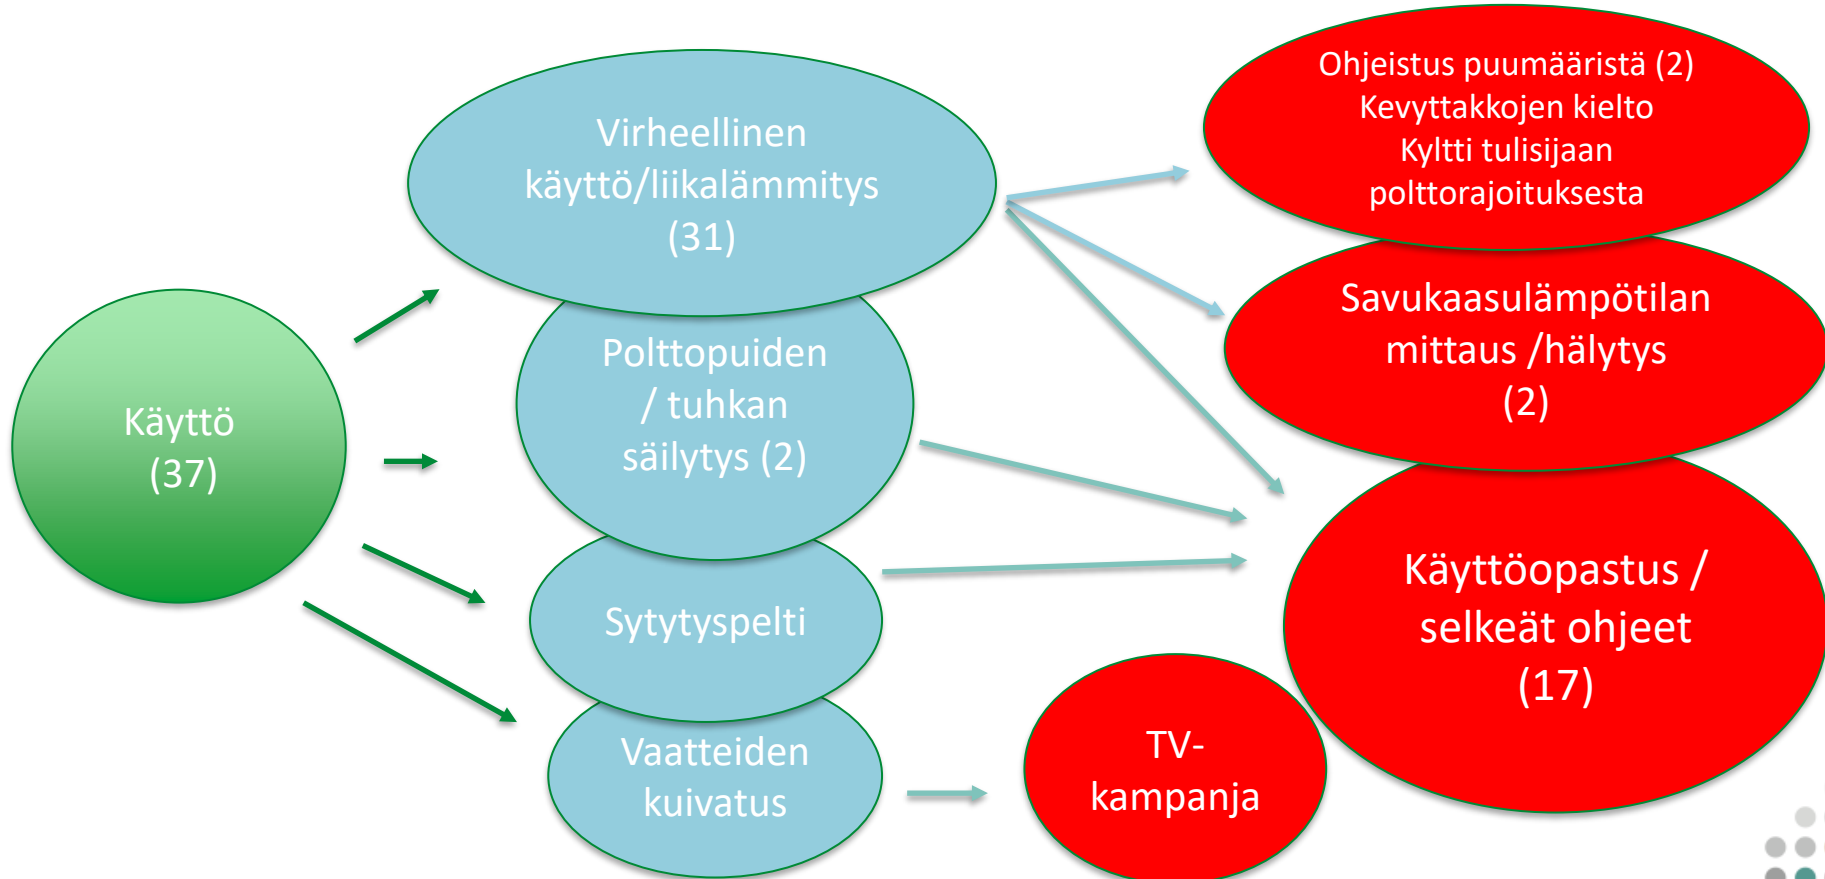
Käyttö (37)

Virheellinen käyttö/liikalämmitys (31)

Polttopuiden / tuhkan säilytys (2)

Sytytyspelti

Vaatteiden kuivatus

Ohjeistus puumääristä (2)
Kevyttakkojen kielto
Kyltti tulisijaan polttorajoituksesta

Savukaasulämpötilan mittaus /hälytys (2)

Käyttöopastus / selkeät ohjeet (17)

TV-kampanja